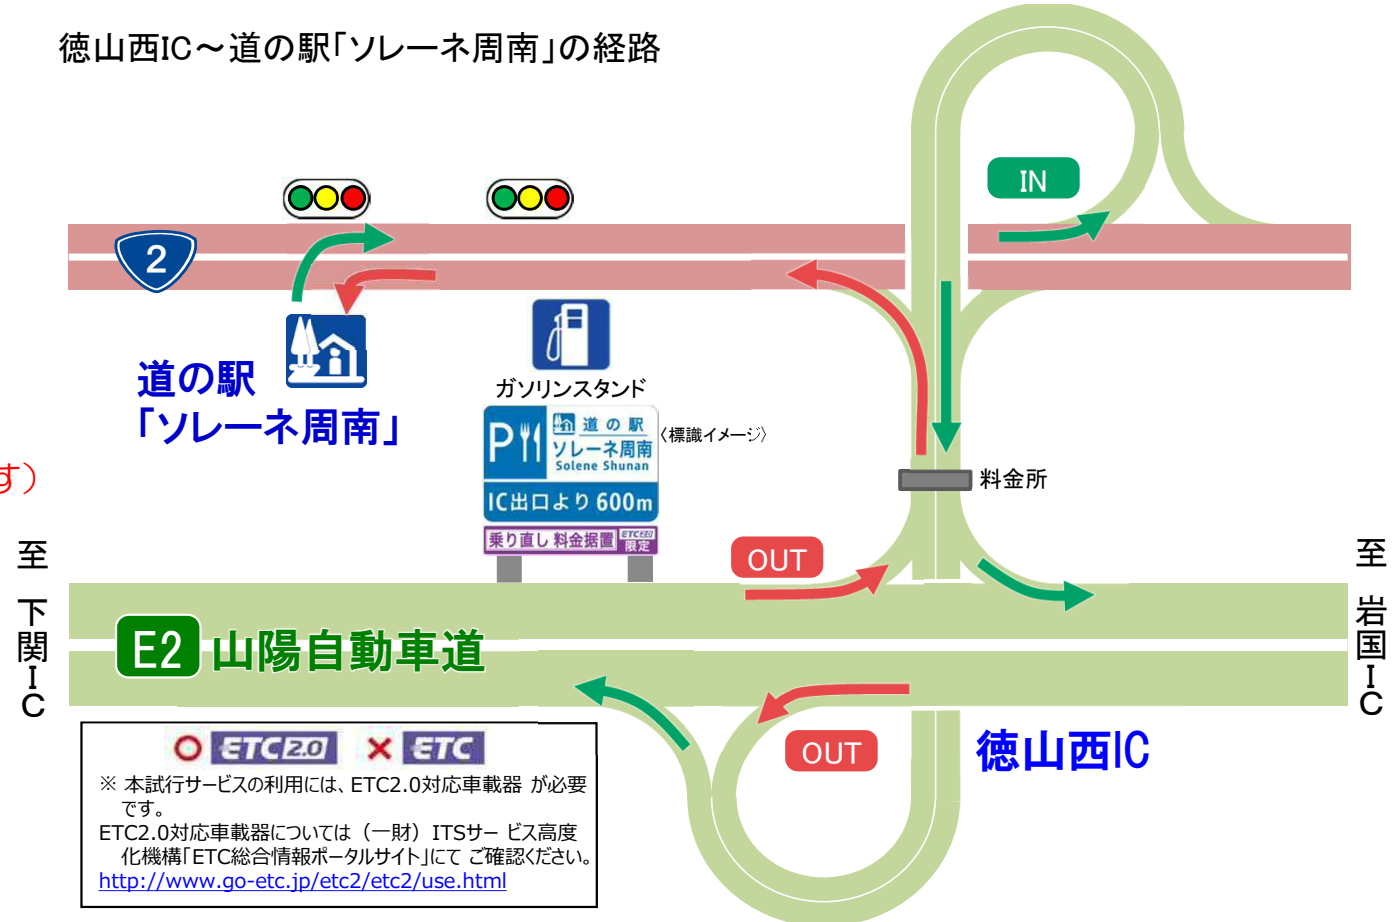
徳山西IC～道の駅「ソレーネ周南」の経路

IN

2

道の駅
「ソレーネ周南」

す）

ガソリンスタンド

P 道の駅 ソレーネ周南 Solene Shunan
〈標識イメージ〉
IC出口より 600m
乗り直し 料金据置 ETC2.0限定

料金所

OUT

至 下関IC

至 岩国IC

E2 山陽自動車道

OUT

徳山西IC

○ ETC2.0 × ETC
※ 本試行サービスの利用には、ETC2.0対応車載器 が必要です。
ETC2.0対応車載器については（一財）ITSサー ビス高度化機構「ETC総合情報ポータルサイト」にて ご確認ください。
http://www.go-etc.jp/etc2/etc2/use.html